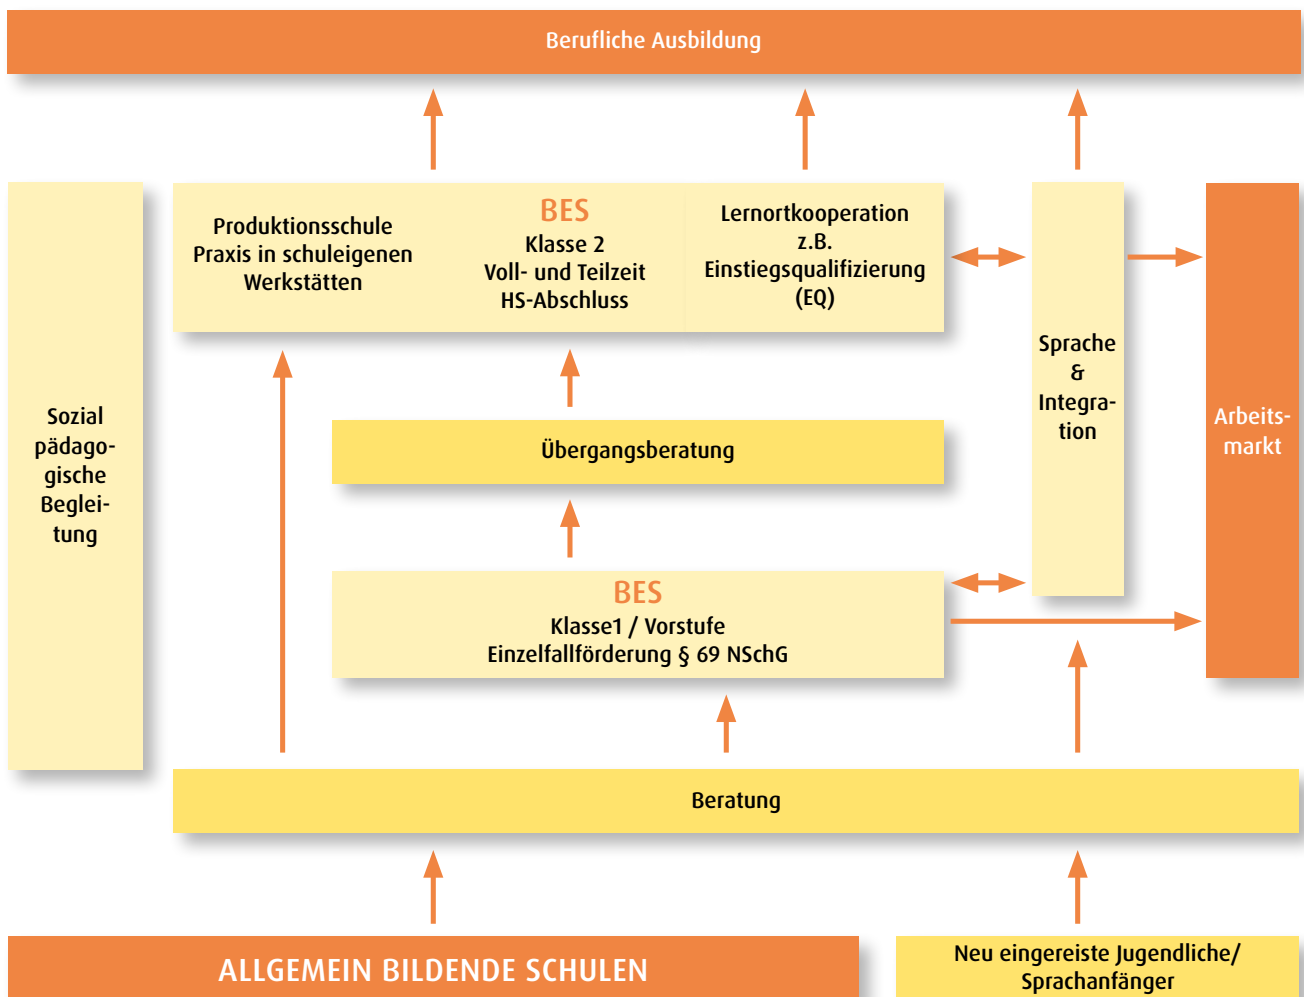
Berufliche Ausbildung

Sozial pädagogische Begleitung

Produktionsschule
Praxis in schuleigenen Werkstätten

BES
Klasse 2
Voll- und Teilzeit
HS-Abschluss

Lernortkooperation
z.B.
Einstiegsqualifizierung
(EQ)

Sprache & Integration

Arbeitsmarkt

Übergangsberatung

BES
Klasse1 / Vorstufe
Einzelfallförderung § 69 NSchG

Beratung

ALLGEMEIN BILDENDE SCHULEN

Neu eingereiste Jugendliche/
Sprachanfänger